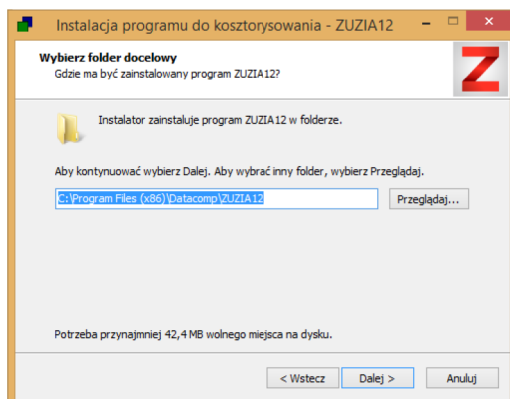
Instalacja programu do kosztorysowania - ZUZIA12

Wybierz folder docelowy
Gdzie ma być zainstalowany program ZUZIA12?

Instalator zainstaluje program ZUZIA12 w folderze.

Aby kontynuować wybierz Dalej. Aby wybrać inny folder, wybierz Przeglądaj.

C:\Program Files (x86)\Datacomp\ZUZIA12

Przeglądaj...

Potrzeba przynajmniej 42,4 MB wolnego miejsca na dysku.

< Wstecz

Dalej >

Anuluj